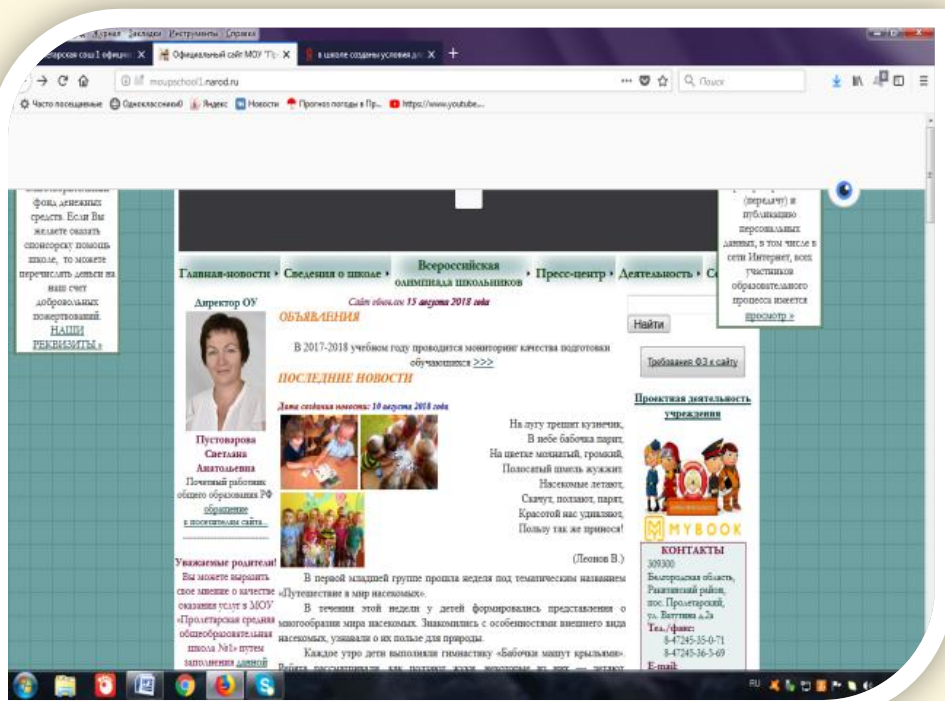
Журнал Закладки Инструменты Справка

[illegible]ская сош 1 официал ✕ | Официальный сайт МОУ "Пр ✕ | в школе созданы условия д ✕ | +

moupschool1.narod.ru

Поиск

Часто посещаемые | Одноклассники | Яндекс | Новости | Прогноз погоды в Пр... | https://www.youtube...

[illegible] фонд денежных средств. Если Вы желаете оказать спонсорскую помощь школе, то можете перечислять деньги на наш счет добровольных пожертвований. НАШИ РЕКВИЗИТЫ »

(передачу) и публикацию персональных данных, в том числе в сети Интернет, всех участников образовательного процесса имеется просмотр »

Главная-новости • Сведения о школе • Всероссийская олимпиада школьников • Пресс-центр • Деятельность • Со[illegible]

Директор ОУ

Пустоварова Светлана Анатольевна
Почетный работник общего образования РФ
обращение к посетителям сайта...

Уважаемые родители! Вы можете выразить свое мнение о качестве оказания услуг в МОУ «Пролетарская средняя общеобразовательная школа №1» путем заполнения данной

Сайт обновлен 15 августа 2018 года

ОБЪЯВЛЕНИЯ

В 2017-2018 учебном году проводится мониторинг качества подготовки обучающихся >>>

ПОСЛЕДНИЕ НОВОСТИ

Дата создания новости: 10 августа 2018 года

На лугу трещит кузнечик,
В небе бабочка парит,
На цветке мохнатый, громкий,
Полосатый шмель жужжит.
Насекомые летают,
Скачут, ползают, парят,
Красотой нас удивляют,
Пользу так же принося!

(Леонов В.)

В первой младшей группе прошла неделя под тематическим названием «Путешествие в мир насекомых».

В течении этой недели у детей формировались представления о многообразии мира насекомых. Знакомились с особенностями внешнего вида насекомых, узнавали о их пользе для природы.

Каждое утро дети выполняли гимнастику «Бабочки машут крыльями».

Найти

Требования ФЗ к сайту

Проектная деятельность учреждения

MYBOOK

КОНТАКТЫ
309300
Белгородская область, Ракитянский район, пос. Пролетарский, ул. Ватутина д.2а
Тел./факс:
8-47245-35-0-71
8-47245-36-3-69
E-mail:

RU